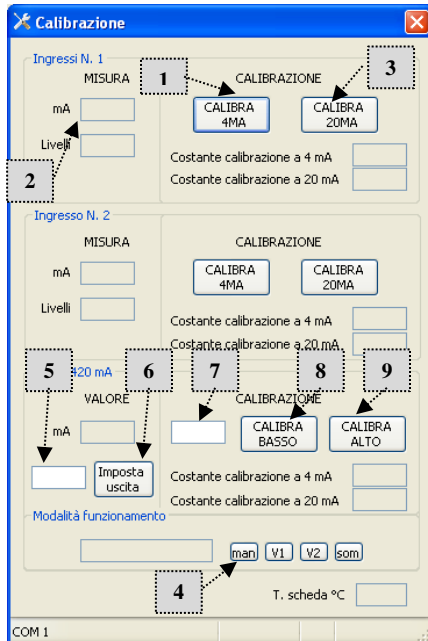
Calibrazione

Ingressi N. 1

MISURA

mA

Livelli

CALIBRAZIONE

CALIBRA 4MA

CALIBRA 20MA

Costante calibrazione a 4 mA

Costante calibrazione a 20 mA

1

2

3

Ingresso N. 2

MISURA

mA

Livelli

CALIBRAZIONE

CALIBRA 4MA

CALIBRA 20MA

Costante calibrazione a 4 mA

Costante calibrazione a 20 mA

5

6

7

8

9

420 mA

VALORE

mA

Imposta uscita

CALIBRAZIONE

CALIBRA BASSO

CALIBRA ALTO

Costante calibrazione a 4 mA

Costante calibrazione a 20 mA

Modalità funzionamento

man V1 V2 som

4

T. scheda °C

COM 1